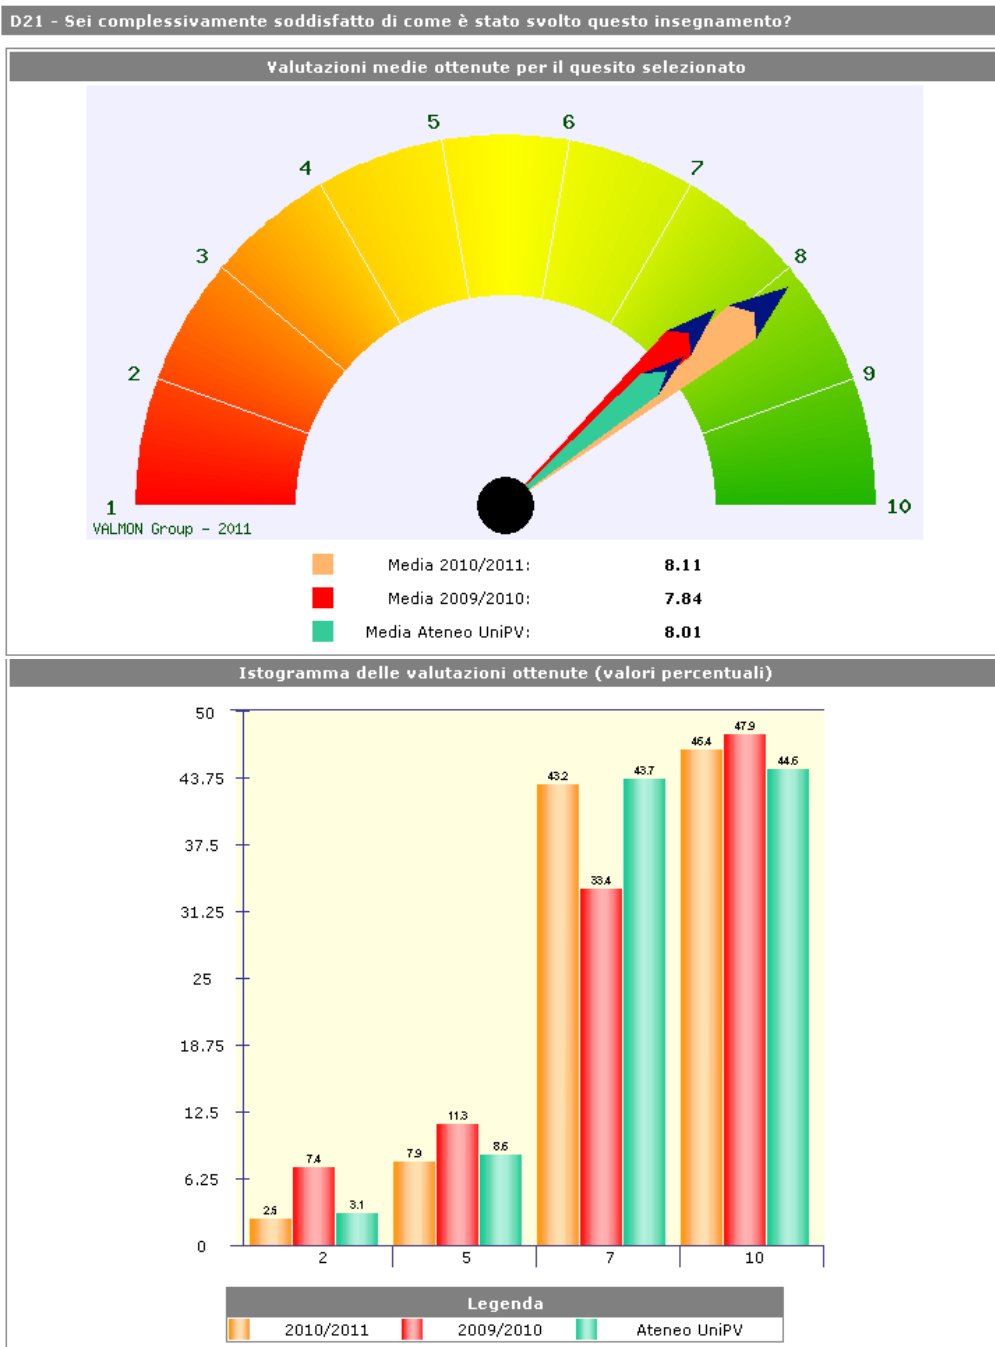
D21 - Sei complessivamente soddisfatto di come è stato svolto questo insegnamento?

Valutazioni medie ottenute per il quesito selezionato

1 2 3 4 5 6 7 8 9 10

VALMON Group - 2011

| | | |
|---|---|---|
| | Media 2010/2011: | 8.11 |
| | Media 2009/2010: | 7.84 |
| | Media Ateneo UniPV: | 8.01 |

Istogramma delle valutazioni ottenute (valori percentuali)

50
43.75
37.5
31.25
25
18.75
12.5
6.25
0

| | 2 | 5 | 7 | 10 |
|---|---|---|---|---|
| 2010/2011 | 2.5 | 7.9 | 43.2 | 46.4 |
| 2009/2010 | 7.4 | 11.3 | 33.4 | 47.9 |
| Ateneo UniPV | 3.1 | 8.6 | 43.7 | 44.6 |

Legenda
2010/2011 2009/2010 Ateneo UniPV